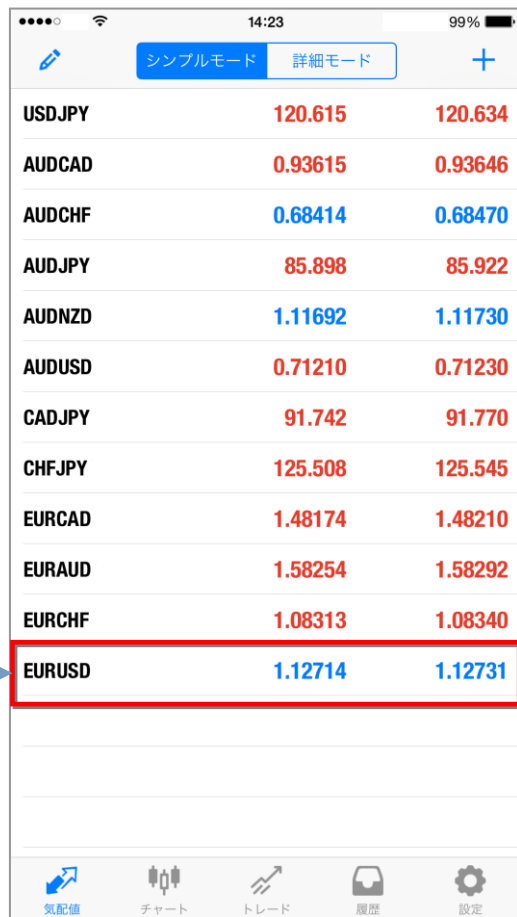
14:23 99%

シンプルモード 詳細モード +

| | | |
|---|---|---|
| USDJPY | 120.615 | 120.634 |
| AUDCAD | 0.93615 | 0.93646 |
| AUDCHF | 0.68414 | 0.68470 |
| AUDJPY | 85.898 | 85.922 |
| AUDNZD | 1.11692 | 1.11730 |
| AUDUSD | 0.71210 | 0.71230 |
| CADJPY | 91.742 | 91.770 |
| CHFJPY | 125.508 | 125.545 |
| EURCAD | 1.48174 | 1.48210 |
| EURAUD | 1.58254 | 1.58292 |
| EURCHF | 1.08313 | 1.08340 |
| EURUSD | 1.12714 | 1.12731 |

気配値 チャート トレード 履歴 設定